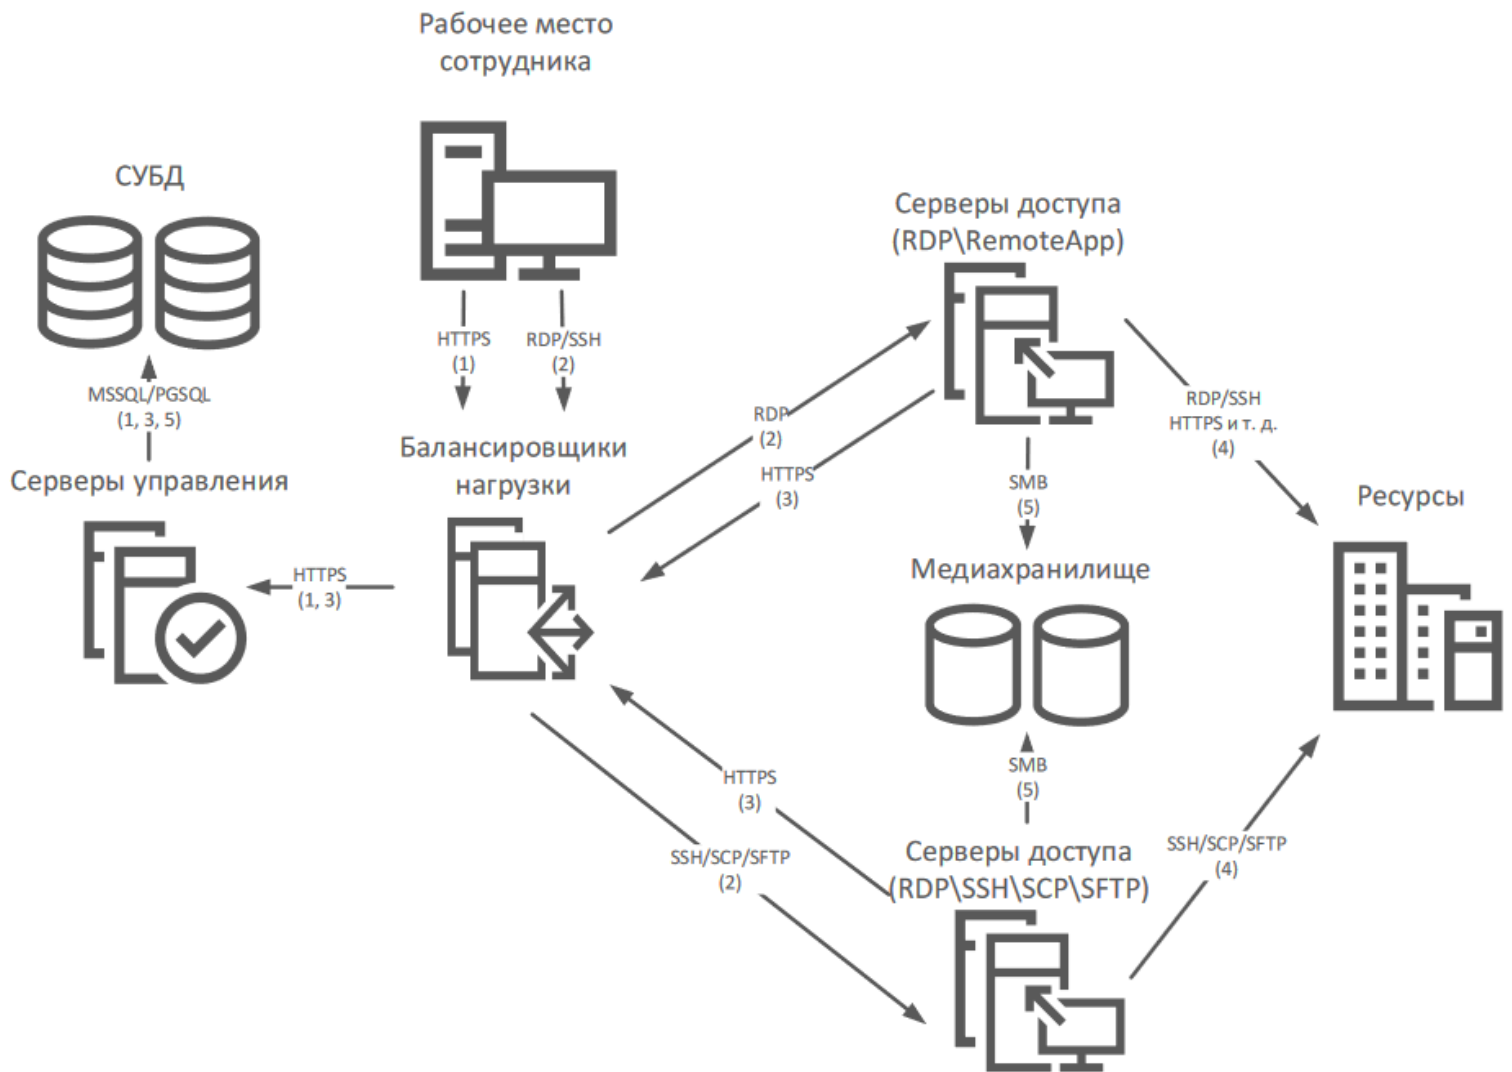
Рабочее место сотрудника

СУБД

HTTPS
(1)

RDP/SSH
(2)

MSSQL/PGSQL
(1, 3, 5)

Серверы управления

Балансировщики нагрузки

Серверы доступа
(RDP\RemoteApp)

RDP
(2)

HTTPS
(3)

RDP/SSH
HTTPS и т. д.
(4)

SMB
(5)

Ресурсы

HTTPS
(1, 3)

Медиахранилище

SMB
(5)

HTTPS
(3)

SSH/SCP/SFTP
(2)

Серверы доступа
(RDP\SSH\SCP\SFTP)

SSH/SCP/SFTP
(4)